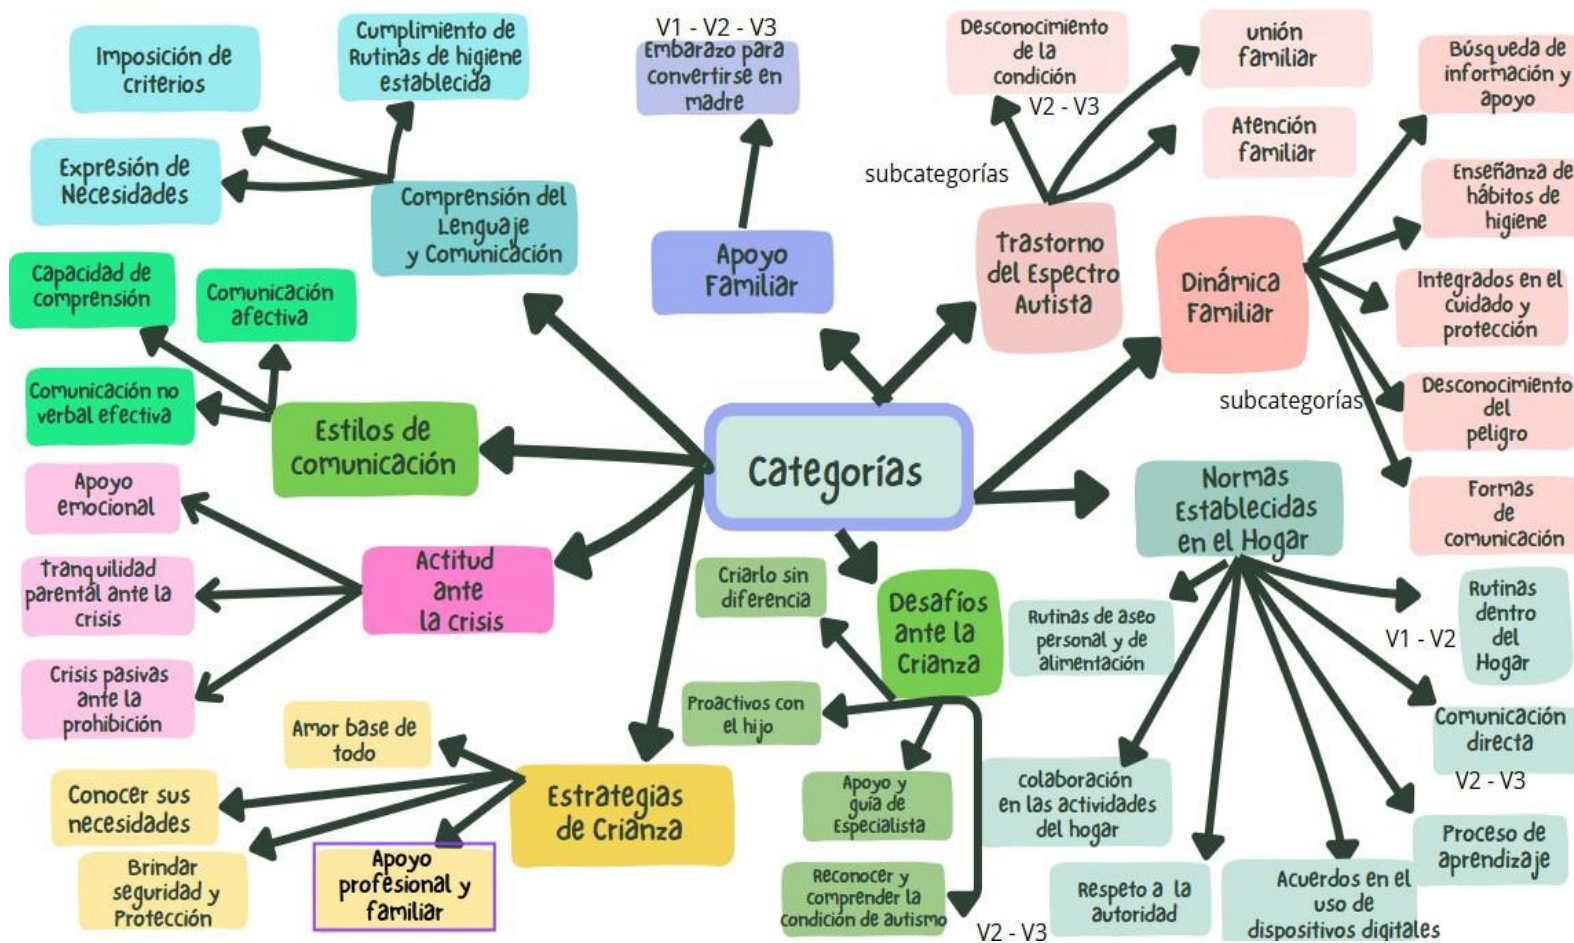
Imposición de criterios

Cumplimiento de Rutinas de higiene establecida

V1 - V2 - V3
Embarazo para convertirse en madre

Desconocimiento de la condición

unión familiar

Búsqueda de información y apoyo

Expresión de Necesidades

Comprensión del Lenguaje y Comunicación

V2 - V3

Atención familiar

subcategorías

Enseñanza de hábitos de higiene

Apoyo Familiar

Trastorno del Espectro Autista

Dinámica Familiar

Capacidad de comprensión

Comunicación afectiva

Integrados en el cuidado y protección

Comunicación no verbal efectiva

Estilos de comunicación

subcategorías

Desconocimiento del peligro

Categorías

Formas de comunicación

Apoyo emocional

Normas Establecidas en el Hogar

Actitud ante la crisis

Criarlo sin diferencia

Desafíos ante la Crianza

Tranquilidad parental ante la crisis

Rutinas de aseo personal y de alimentación

Rutinas dentro del Hogar

V1 - V2

Crisis pasivas ante la prohibición

Proactivos con el hijo

Comunicación directa

Amor base de todo

V2 - V3

Conocer sus necesidades

Estrategias de Crianza

Apoyo y guía de Especialista

colaboración en las actividades del hogar

Proceso de aprendizaje

Brindar seguridad y Protección

Apoyo profesional y familiar

Reconocer y comprender la condición de autismo

V2 - V3

Respeto a la autoridad

Acuerdos en el uso de dispositivos digitales